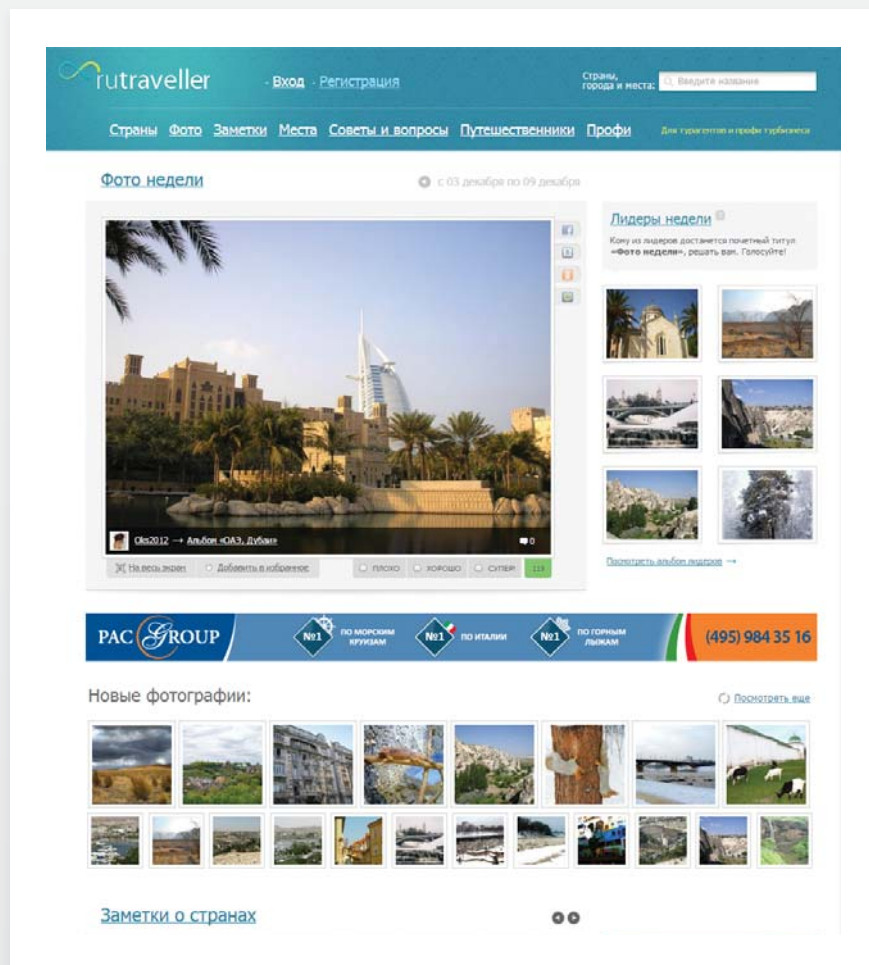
rutraveller

· Вход · Регистрация

Страны, города и места: Введите название

Страны Фото Заметки Места Советы и вопросы Путешественники Профи

Для турагентов и профи турбизнеса

Фото недели

с 03 декабря по 09 декабря

Лидеры недели

Кому из лидеров достается почетный титул «Фото недели», решать вам. Голосуйте!

Oks2012 → Альбом «ОАЭ, Дубаи»

0

На весь экран

Добавить в избранное

плохо

хорошо

супер!

119

Посмотреть альбом лидеров →

PAC GROUP

№1 ПО МОРСКИМ КРУИЗАМ

№1 ПО ИТАЛИИ

№1 ПО ГОРНЫМ ЛЫЖАМ

(495) 984 35 16

Новые фотографии:

Посмотреть еще

Заметки о странах